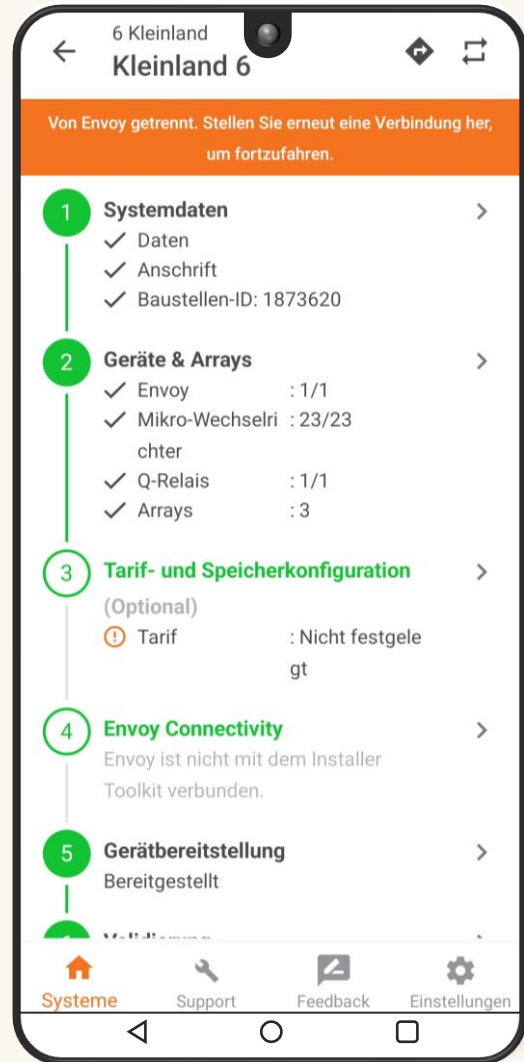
6 Kleinland
Kleinland 6

Von Envoy getrennt. Stellen Sie erneut eine Verbindung her, um fortzufahren.

1 Systemdaten
Daten
Anschrift
Baustellen-ID: 1873620

2 Geräte & Arrays
Envoy : 1/1
Mikro-Wechselrichter : 23/23
Q-Relais : 1/1
Arrays : 3

3 Tarif- und Speicherkonfiguration
(Optional)
Tarif : Nicht festgelegt

4 Envoy Connectivity
Envoy ist nicht mit dem Installer Toolkit verbunden.

5 Gerätbereitstellung
Bereitgestellt

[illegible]

Systeme
Support
Feedback
Einstellungen